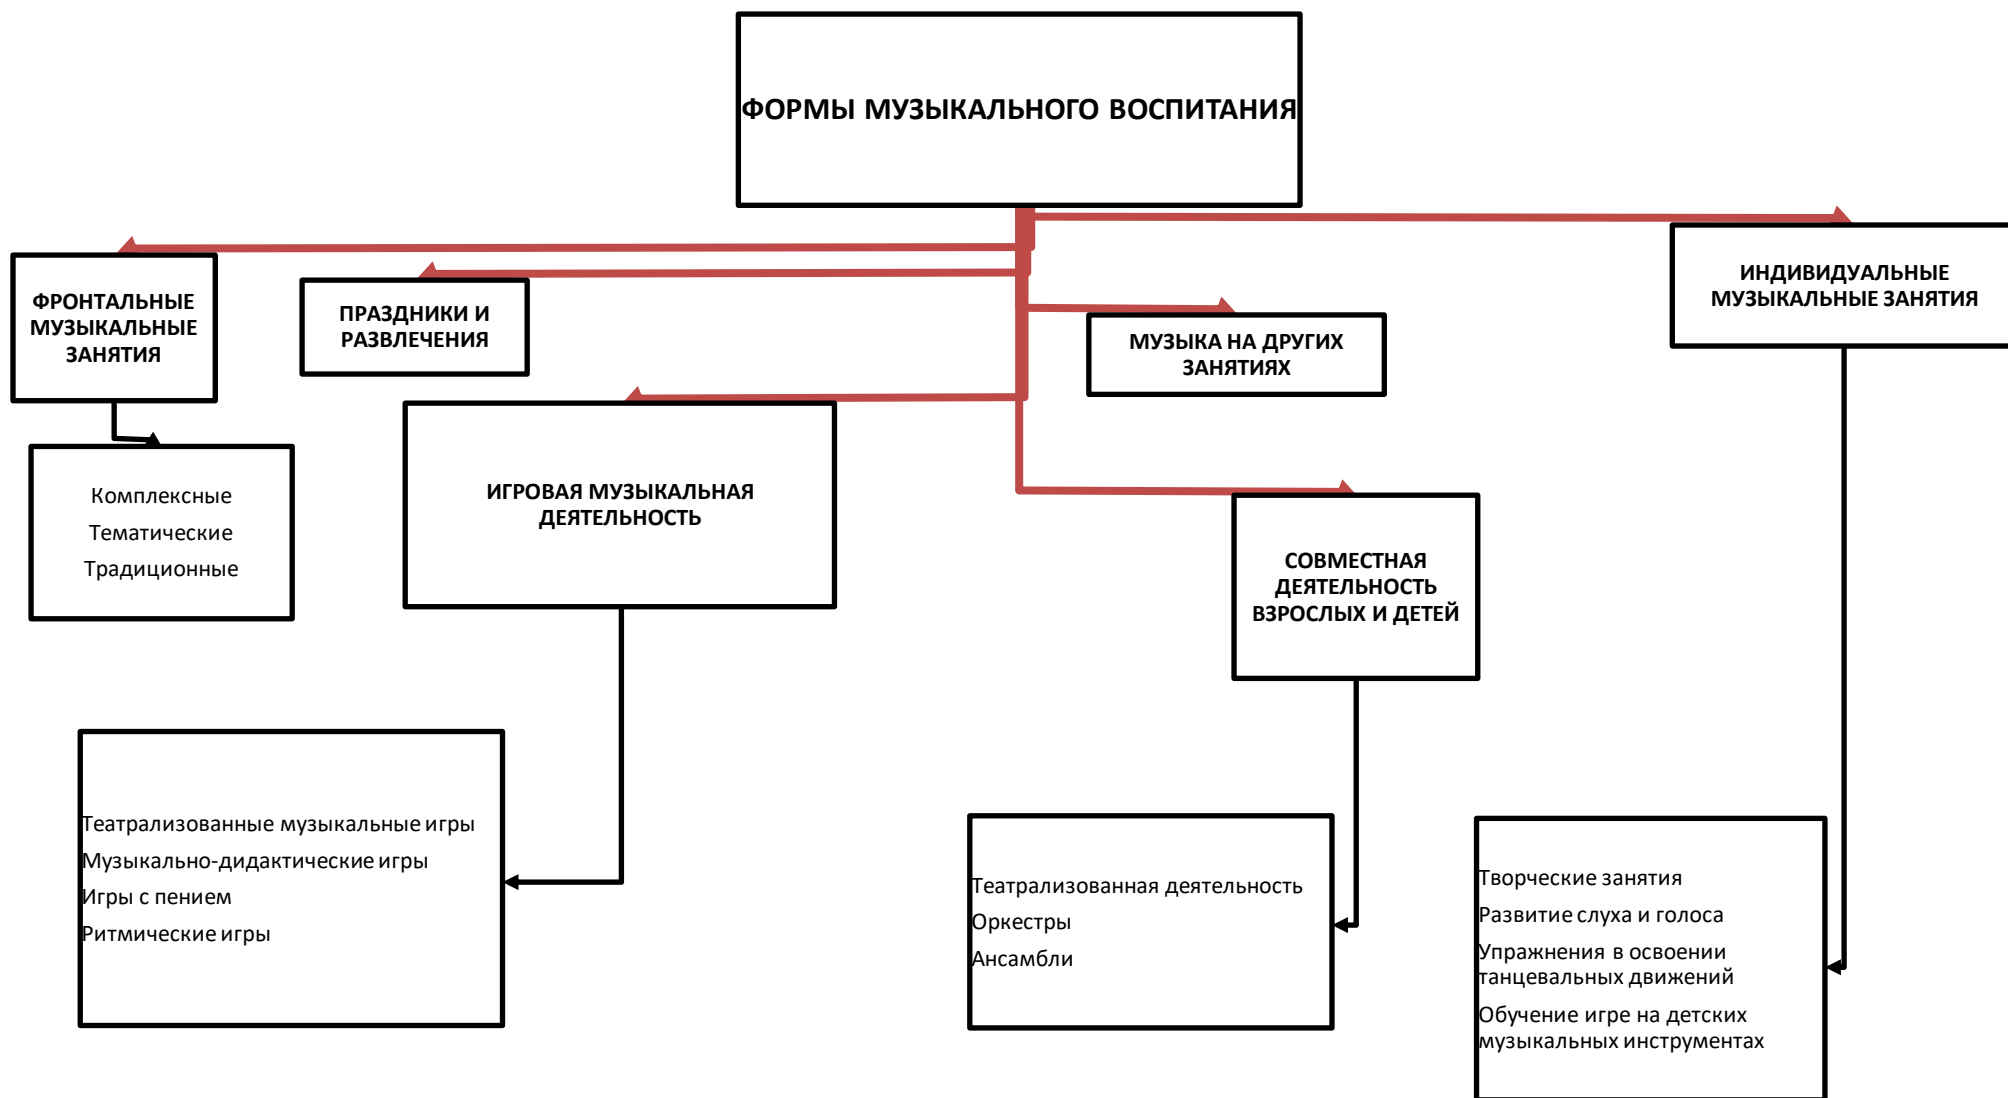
ФОРМЫ МУЗЫКАЛЬНОГО ВОСПИТАНИЯ

ФРОНТАЛЬНЫЕ МУЗЫКАЛЬНЫЕ ЗАНЯТИЯ

ПРАЗДНИКИ И РАЗВЛЕЧЕНИЯ

МУЗЫКА НА ДРУГИХ ЗАНЯТИЯХ

ИНДИВИДУАЛЬНЫЕ МУЗЫКАЛЬНЫЕ ЗАНЯТИЯ

Комплексные
Тематические
Традиционные

ИГРОВАЯ МУЗЫКАЛЬНАЯ ДЕЯТЕЛЬНОСТЬ

СОВМЕСТНАЯ ДЕЯТЕЛЬНОСТЬ ВЗРОСЛЫХ И ДЕТЕЙ

Театрализованные музыкальные игры
Музыкально-дидактические игры
Игры с пением
Ритмические игры

Театрализованная деятельность
Оркестры
Ансамбли

Творческие занятия
Развитие слуха и голоса
Упражнения в освоении танцевальных движений
Обучение игре на детских музыкальных инструментах